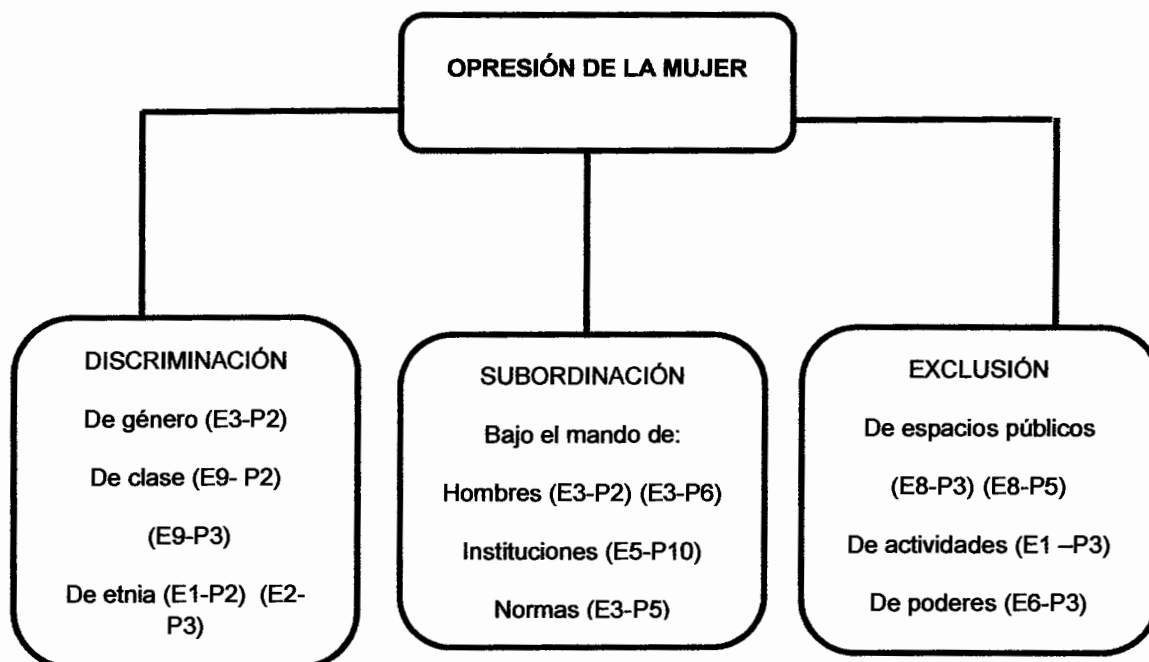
OPRESIÓN DE LA MUJER

DISCRIMINACIÓN

De género (E3-P2)

De clase (E9- P2)

(E9-P3)

De etnia (E1-P2) (E2-P3)

SUBORDINACIÓN

Bajo el mando de:

Hombres (E3-P2) (E3-P6)

Instituciones (E5-P10)

Normas (E3-P5)

EXCLUSIÓN

De espacios públicos

(E8-P3) (E8-P5)

De actividades (E1 –P3)

De poderes (E6-P3)